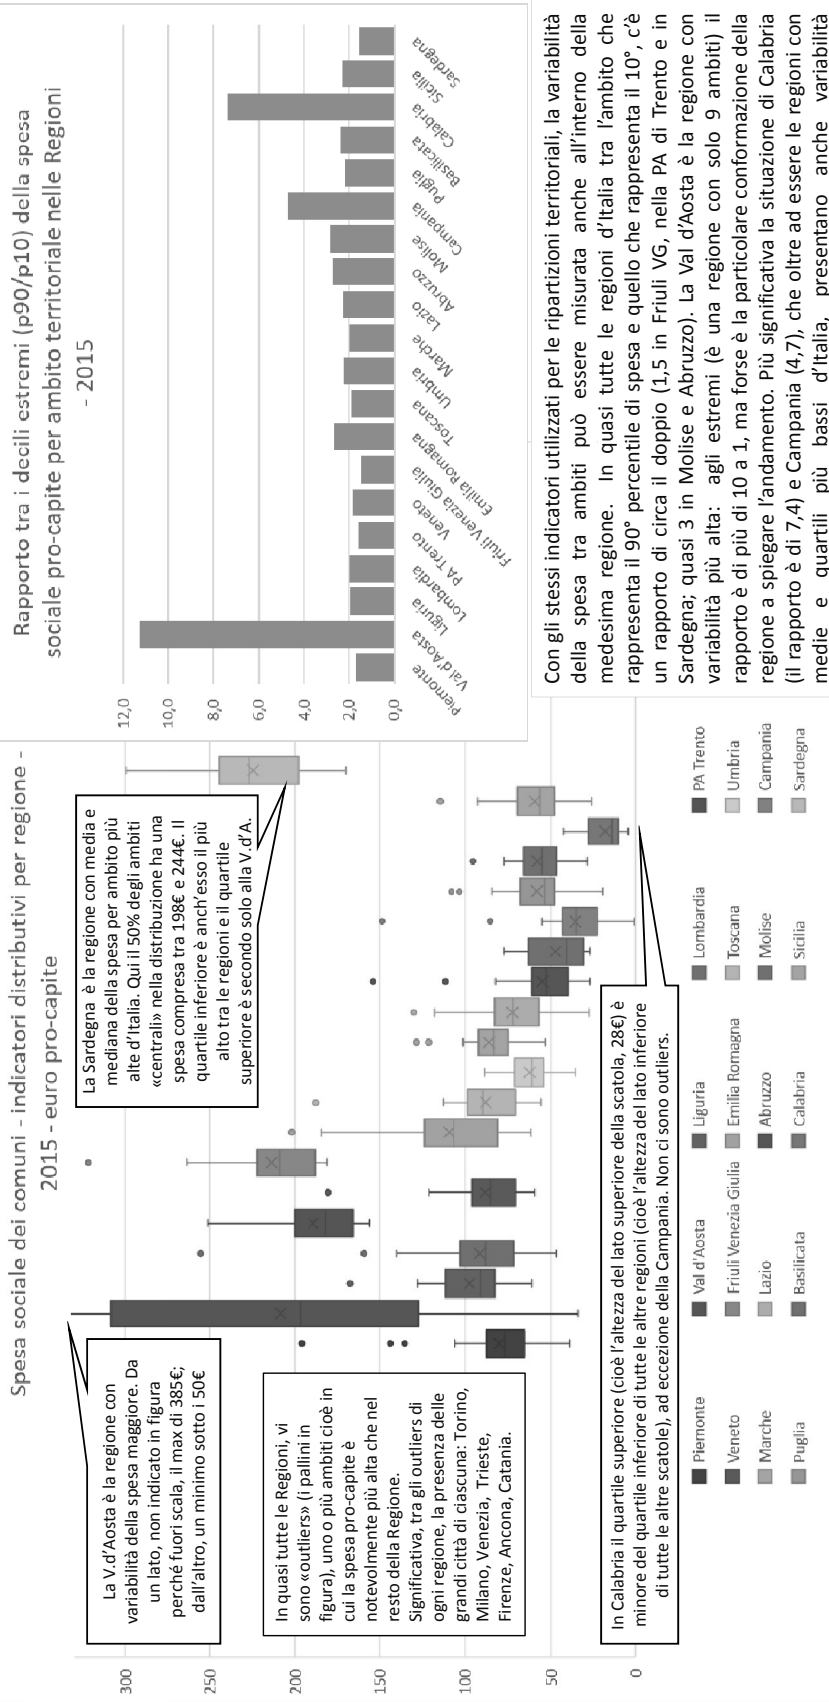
Spesa sociale dei comuni - indicatori distributivi per regione - 2015 - euro pro-capite

300
250
200
150
100
50
0

La V.d'Aosta è la regione con variabilità della spesa maggiore. Da un lato, non indicato in figura perché fuori scala, il max di 385€; dall'altro, un minimo sotto i 50€

In quasi tutte le Regioni, vi sono «outliers» (i pallini in figura), uno o più ambiti cioè in cui la spesa pro-capite è notevolmente più alta che nel resto della Regione. Significativa, tra gli outliers di ogni regione, la presenza delle grandi città di ciascuna: Torino, Milano, Venezia, Trieste, Firenze, Ancona, Catania.

La Sardegna è la regione con media e mediana della spesa per ambito più alte d'Italia. Qui il 50% degli ambiti «centrali» nella distribuzione ha una spesa compresa tra 198€ e 244€. Il quartile inferiore è anch'esso il più alto tra le regioni e il quartile superiore è secondo solo alla V.d'A.

In Calabria il quartile superiore (cioè l'altezza del lato superiore della scatola, 28€) è minore del quartile inferiore di tutte le altre regioni (cioè l'altezza del lato inferiore di tutte le altre scatole), ad eccezione della Campania. Non ci sono outliers.

Piemonte
Val d'Aosta
Liguria
Lombardia
PA Trento
Veneto
Friuli Venezia Giulia
Emilia Romagna
Toscana
Umbria
Marche
Lazio
Abruzzo
Molise
Campania
Puglia
Basilicata
Calabria
Sicilia
Sardegna

Rapporto tra i decili estremi (p90/p10) della spesa sociale pro-capite per ambito territoriale nelle Regioni - 2015

12,0
10,0
8,0
6,0
4,0
2,0
0,0

Piemonte
Val d'Aosta
Liguria
Lombardia
PA Trento
Veneto
Friuli Venezia Giulia
Emilia Romagna
Toscana
Umbria
Marche
Lazio
Abruzzo
Molise
Campania
Puglia
Basilicata
Calabria
Sicilia
Sardegna

Con gli stessi indicatori utilizzati per le ripartizioni territoriali, la variabilità della spesa tra ambiti può essere misurata anche all'interno della medesima regione. In quasi tutte le regioni d'Italia tra l'ambito che rappresenta il 90° percentile di spesa e quello che rappresenta il 10°, c'è un rapporto di circa il doppio (1,5 in Friuli VG, nella PA di Trento e in Sardegna; quasi 3 in Molise e Abruzzo). La Val d'Aosta è la regione con variabilità più alta: agli estremi (è una regione con solo 9 ambiti) il rapporto è di più di 10 a 1, ma forse è la particolare conformazione della regione a spiegare l'andamento. Più significativa la situazione di Calabria (il rapporto è di 7,4) e Campania (4,7), che oltre ad essere le regioni con medie e quartili più bassi d'Italia, presentano anche variabilità